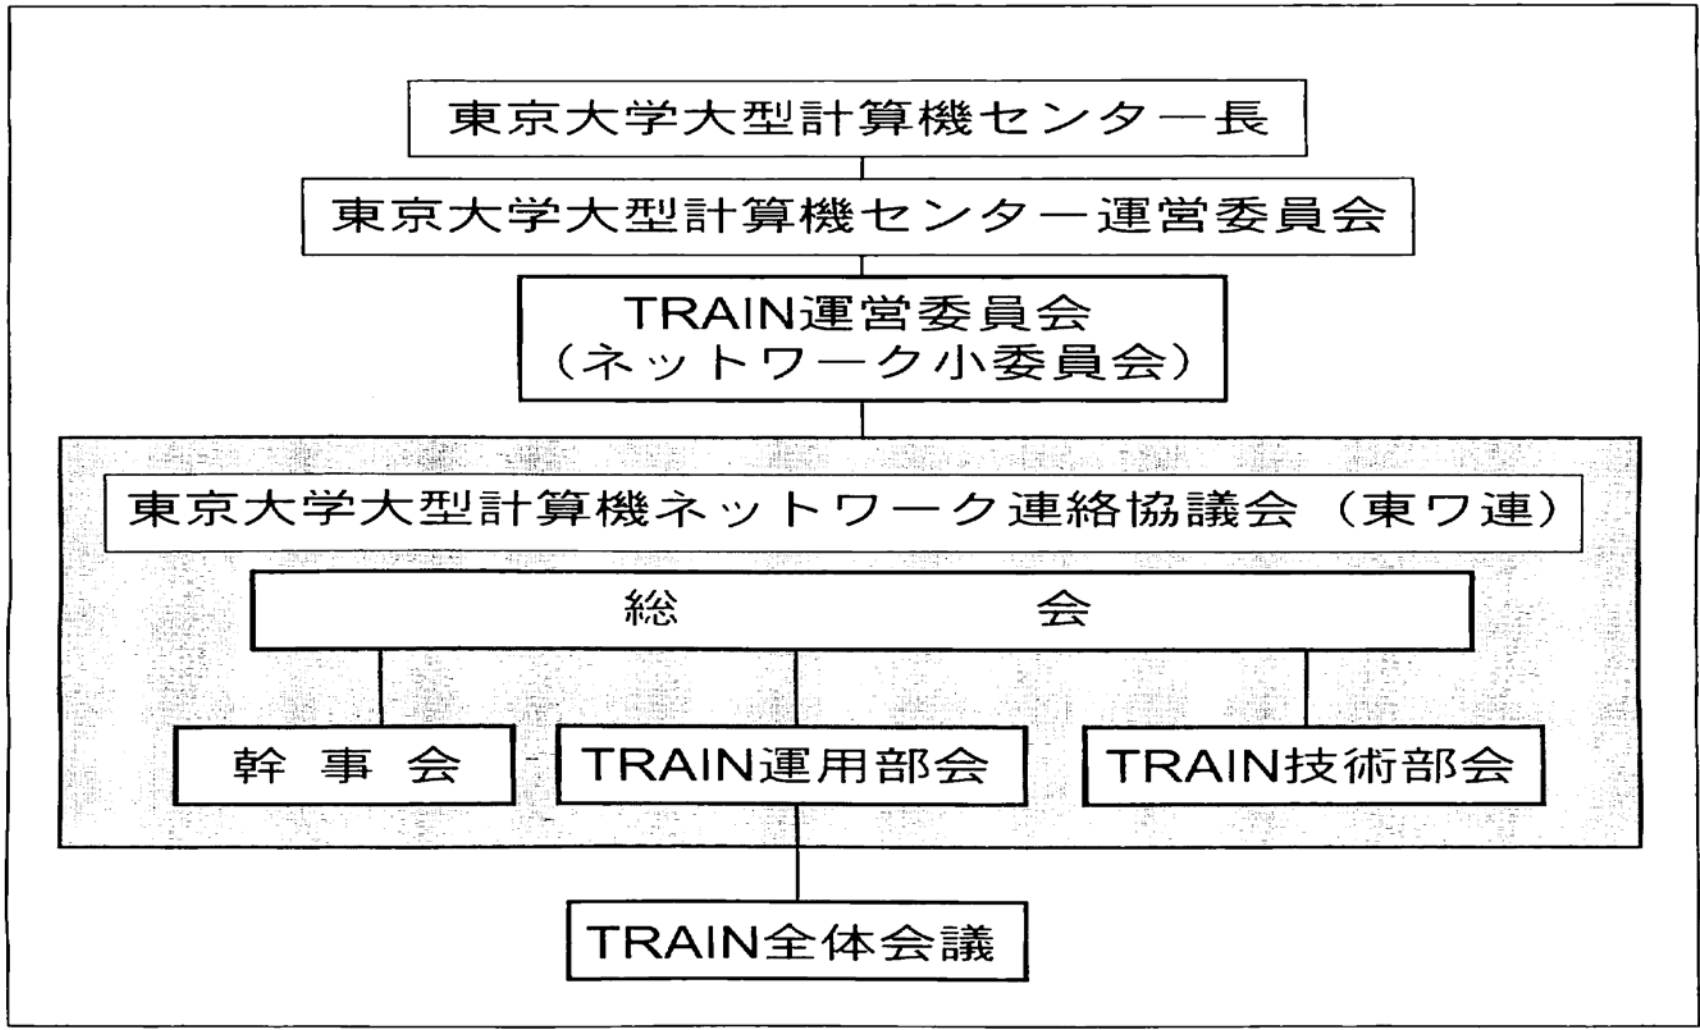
東京大学大型計算機センター長

東京大学大型計算機センター運営委員会

TRAIN運営委員会
（ネットワーク小委員会）

東京大学大型計算機ネットワーク連絡協議会（東ワ連）

総　　会

幹事会

TRAIN運用部会

TRAIN技術部会

TRAIN全体会議